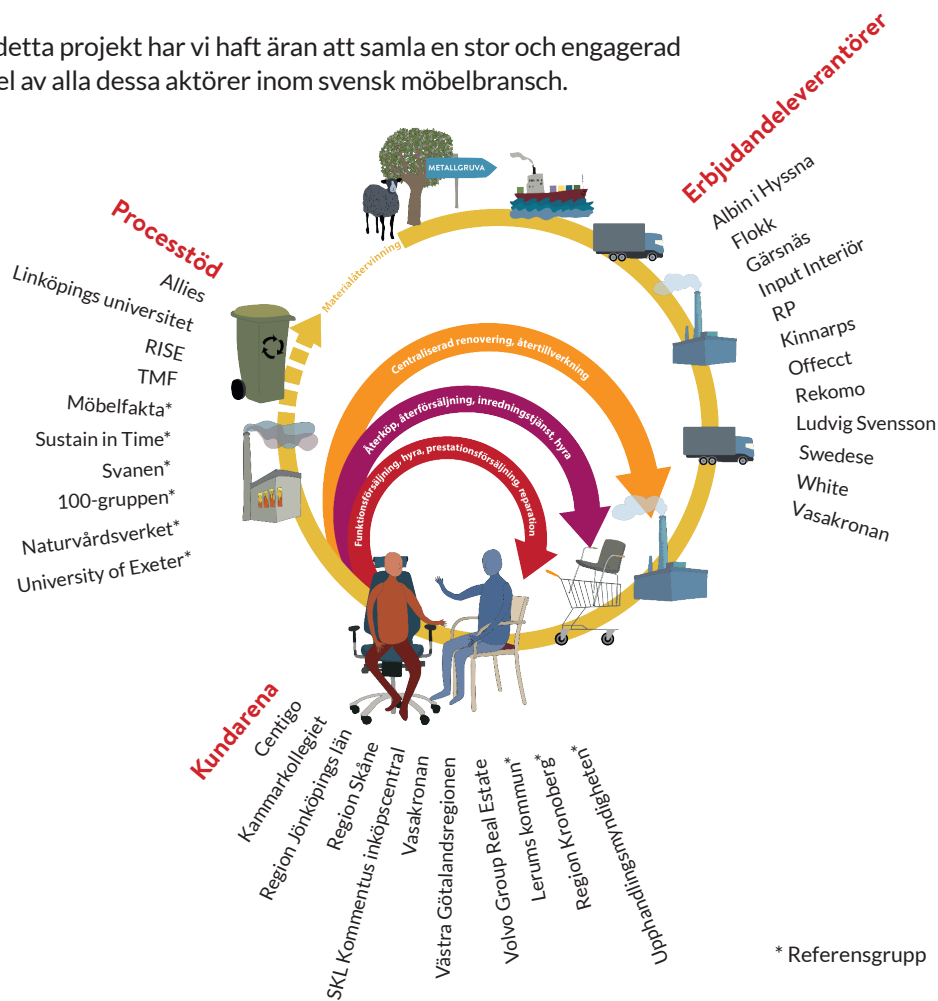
detta projekt har vi haft äran att samla en stor och engagerad
el av alla dessa aktörer inom svensk möbelbransch.

Erbjudandeleverantörer
Albin i Hyssna
Flokk
Gärsnäs
Input Interiör
RP
Kinnarps
Offecct
Rekomo
Ludvig Svensson
Swedese
White
Vasakronan

Processtöd
Allies
Linköpings universitet
RISE
TMF
Möbelfakta*
Sustain in Time*
Svanen*
100-gruppen*
Naturvårdsverket*
University of Exeter*

METALLGRUVA
Materialåtervinning
Centraliserad renovering, återtillverkning
Återköp, återförsäljning, inredningstjänst, hyra
Funktionsförsäljning, hyra, prestationsförsäljning, reparation

Kundarena
Centigo
Kammarkollegiet
Region Jönköpings län
Region Skåne
SKL Kommentus inköpscentral
Vasakronan
Västra Götalandsregionen
Volvo Group Real Estate*
Lerums kommun*
Region Kronoberg*
Upphandlingsmyndigheten*

* Referensgrupp